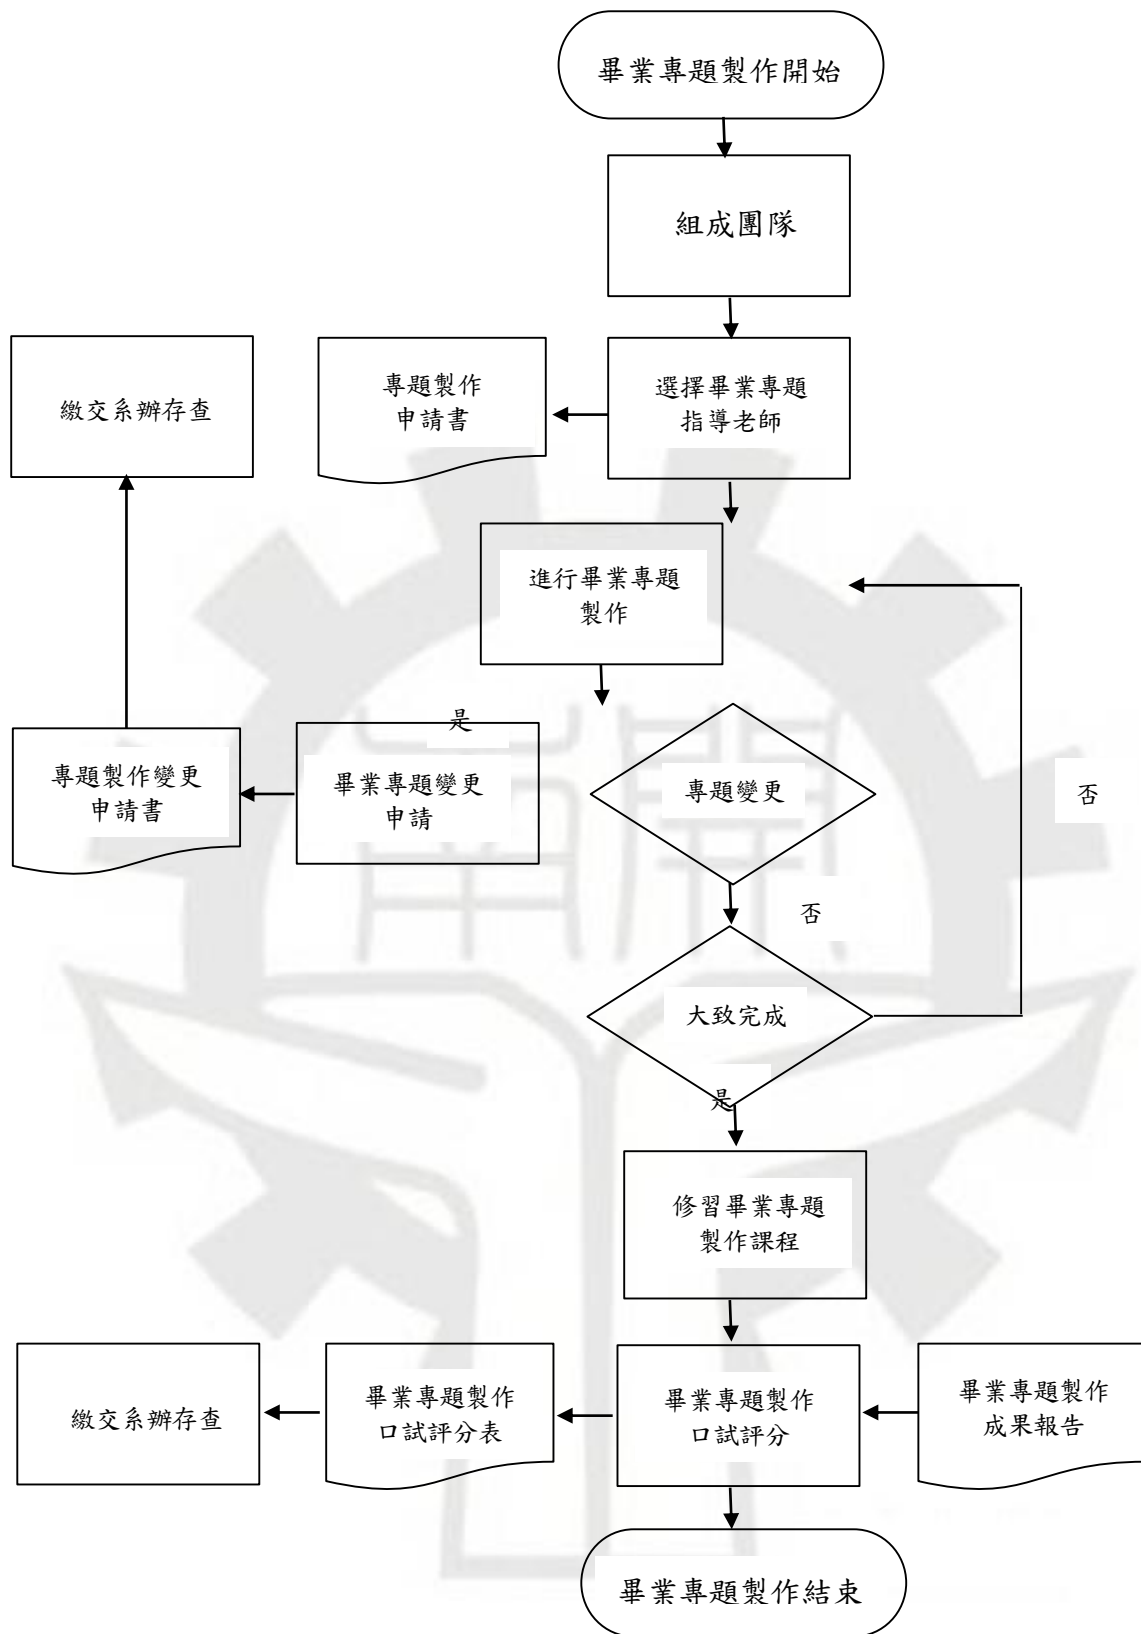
畢業專題製作開始

組成團隊

繳交系辦存查

專題製作申請書

選擇畢業專題指導老師

進行畢業專題製作

是

專題製作變更申請書

畢業專題變更申請

專題變更

否

否

大致完成

是

修習畢業專題製作課程

繳交系辦存查

畢業專題製作口試評分表

畢業專題製作口試評分

畢業專題製作成果報告

畢業專題製作結束